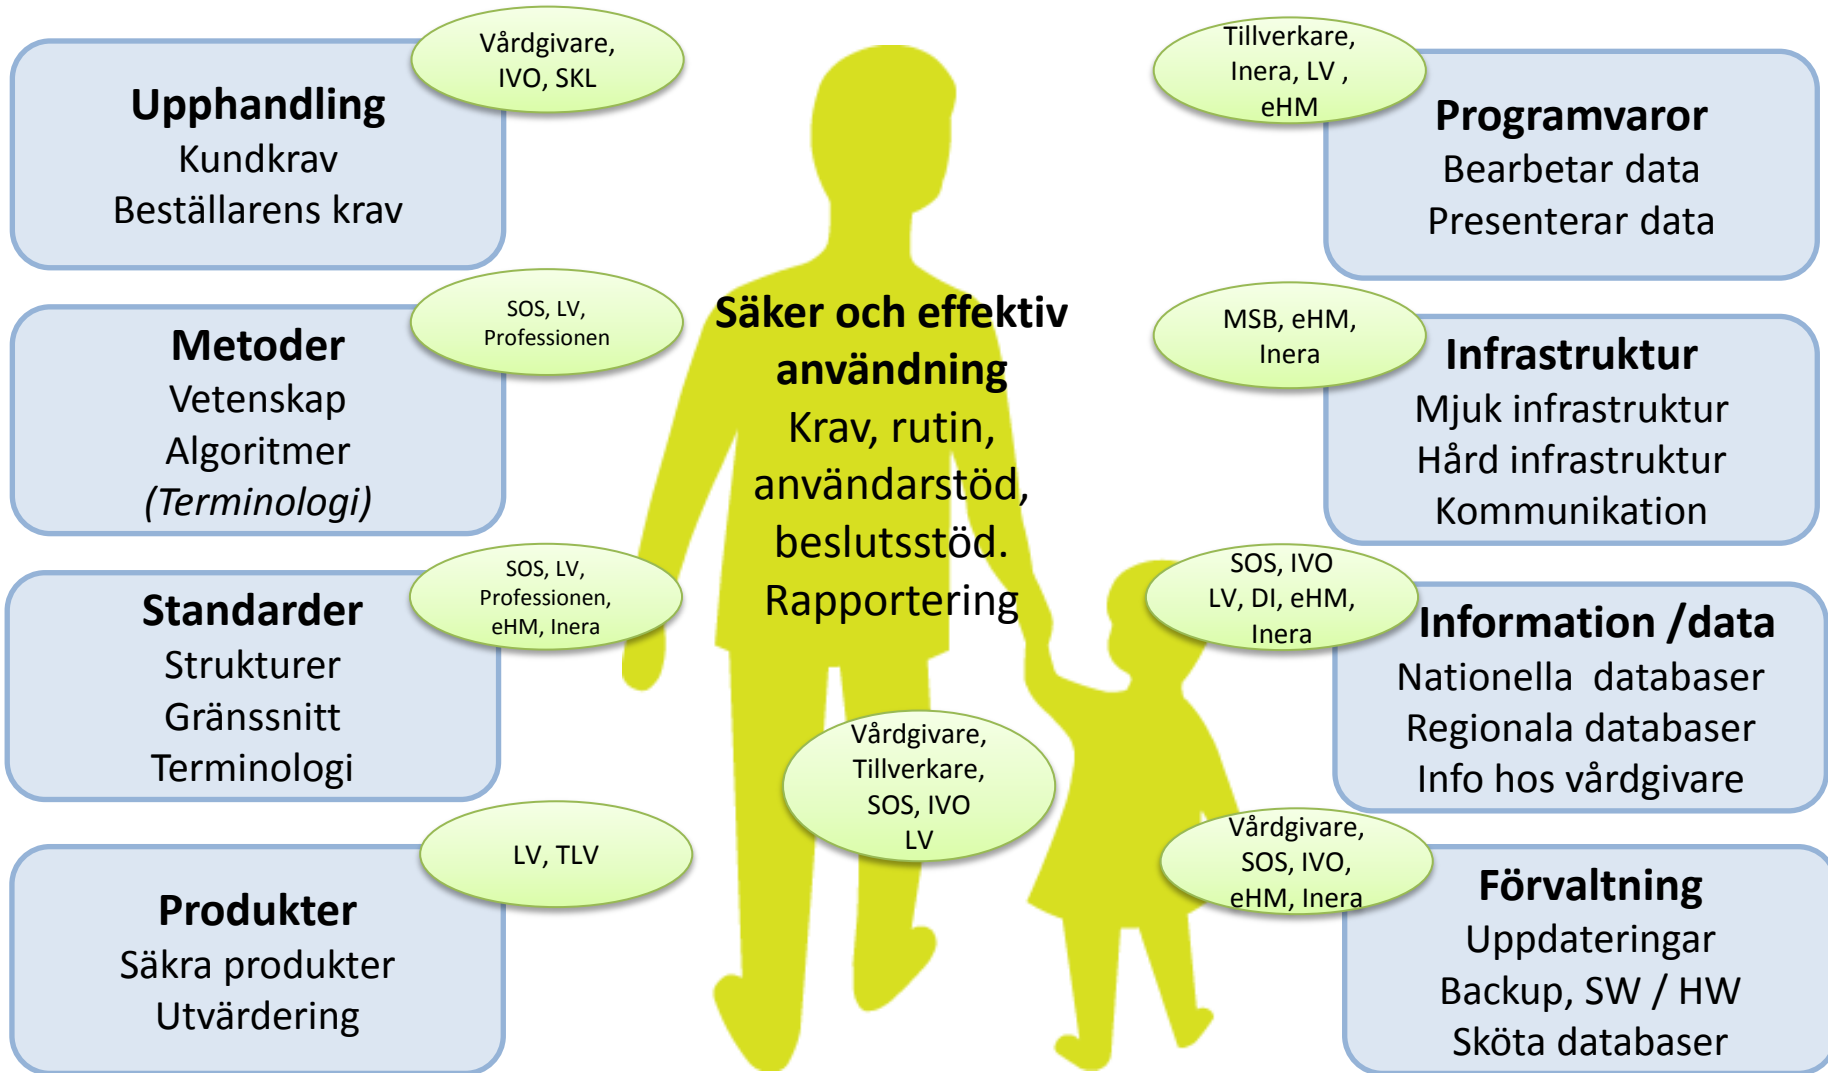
Vårdgivare, IVO, SKL

Upphandling
Kundkrav
Beställarens krav

SOS, LV, Professionen

Metoder
Vetenskap
Algoritmer
(Terminologi)

SOS, LV, Professionen, eHM, Inera

Standarder
Strukturer
Gränssnitt
Terminologi

LV, TLV

Produkter
Säkra produkter
Utvärdering

Säker och effektiv användning
Krav, rutin, användarstöd, beslutsstöd.
Rapportering

Vårdgivare, Tillverkare, SOS, IVO LV

Tillverkare, Inera, LV , eHM

Programvaror
Bearbetar data
Presenterar data

MSB, eHM, Inera

Infrastruktur
Mjuk infrastruktur
Hård infrastruktur
Kommunikation

SOS, IVO LV, DI, eHM, Inera

Information /data
Nationella databaser
Regionala databaser
Info hos vårdgivare

Vårdgivare, SOS, IVO, eHM, Inera

Förvaltning
Uppdateringar
Backup, SW / HW
Sköta databaser